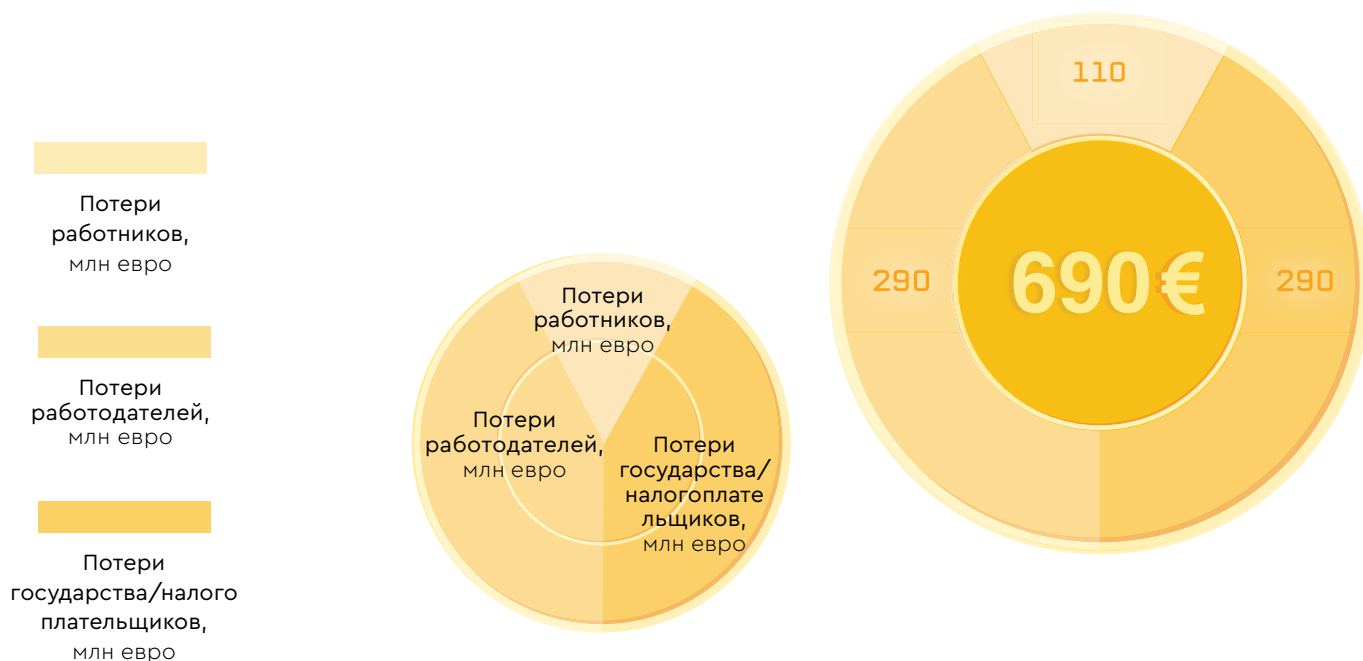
Потери работников, млн евро

Потери работодателей, млн евро

Потери государства/налого плательщиков, млн евро

Потери работников, млн евро

Потери работодателей, млн евро

Потери государства/ налогоплате льщиков, млн евро

110

290

690€

290